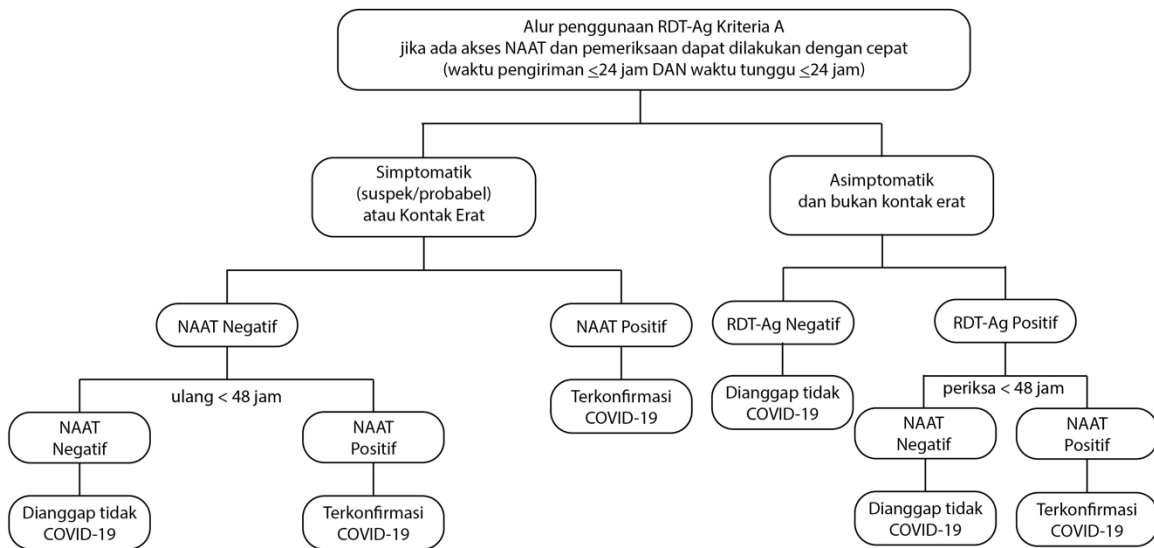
Alur penggunaan RDT-Ag Kriteria A
jika ada akses NAAT dan pemeriksaan dapat dilakukan dengan cepat
(waktu pengiriman $\leq$24 jam DAN waktu tunggu $\leq$24 jam)

Simptomatik
(suspek/probabel)
atau Kontak Erat

Asimptomatik
dan bukan kontak erat

NAAT Negatif

NAAT Positif

RDT-Ag Negatif

RDT-Ag Positif

ulang < 48 jam

Terkonfirmasi
COVID-19

Dianggap tidak
COVID-19

periksa < 48 jam

NAAT
Negatif

NAAT
Positif

NAAT
Negatif

NAAT
Positif

Dianggap tidak
COVID-19

Terkonfirmasi
COVID-19

Dianggap tidak
COVID-19

Terkonfirmasi
COVID-19